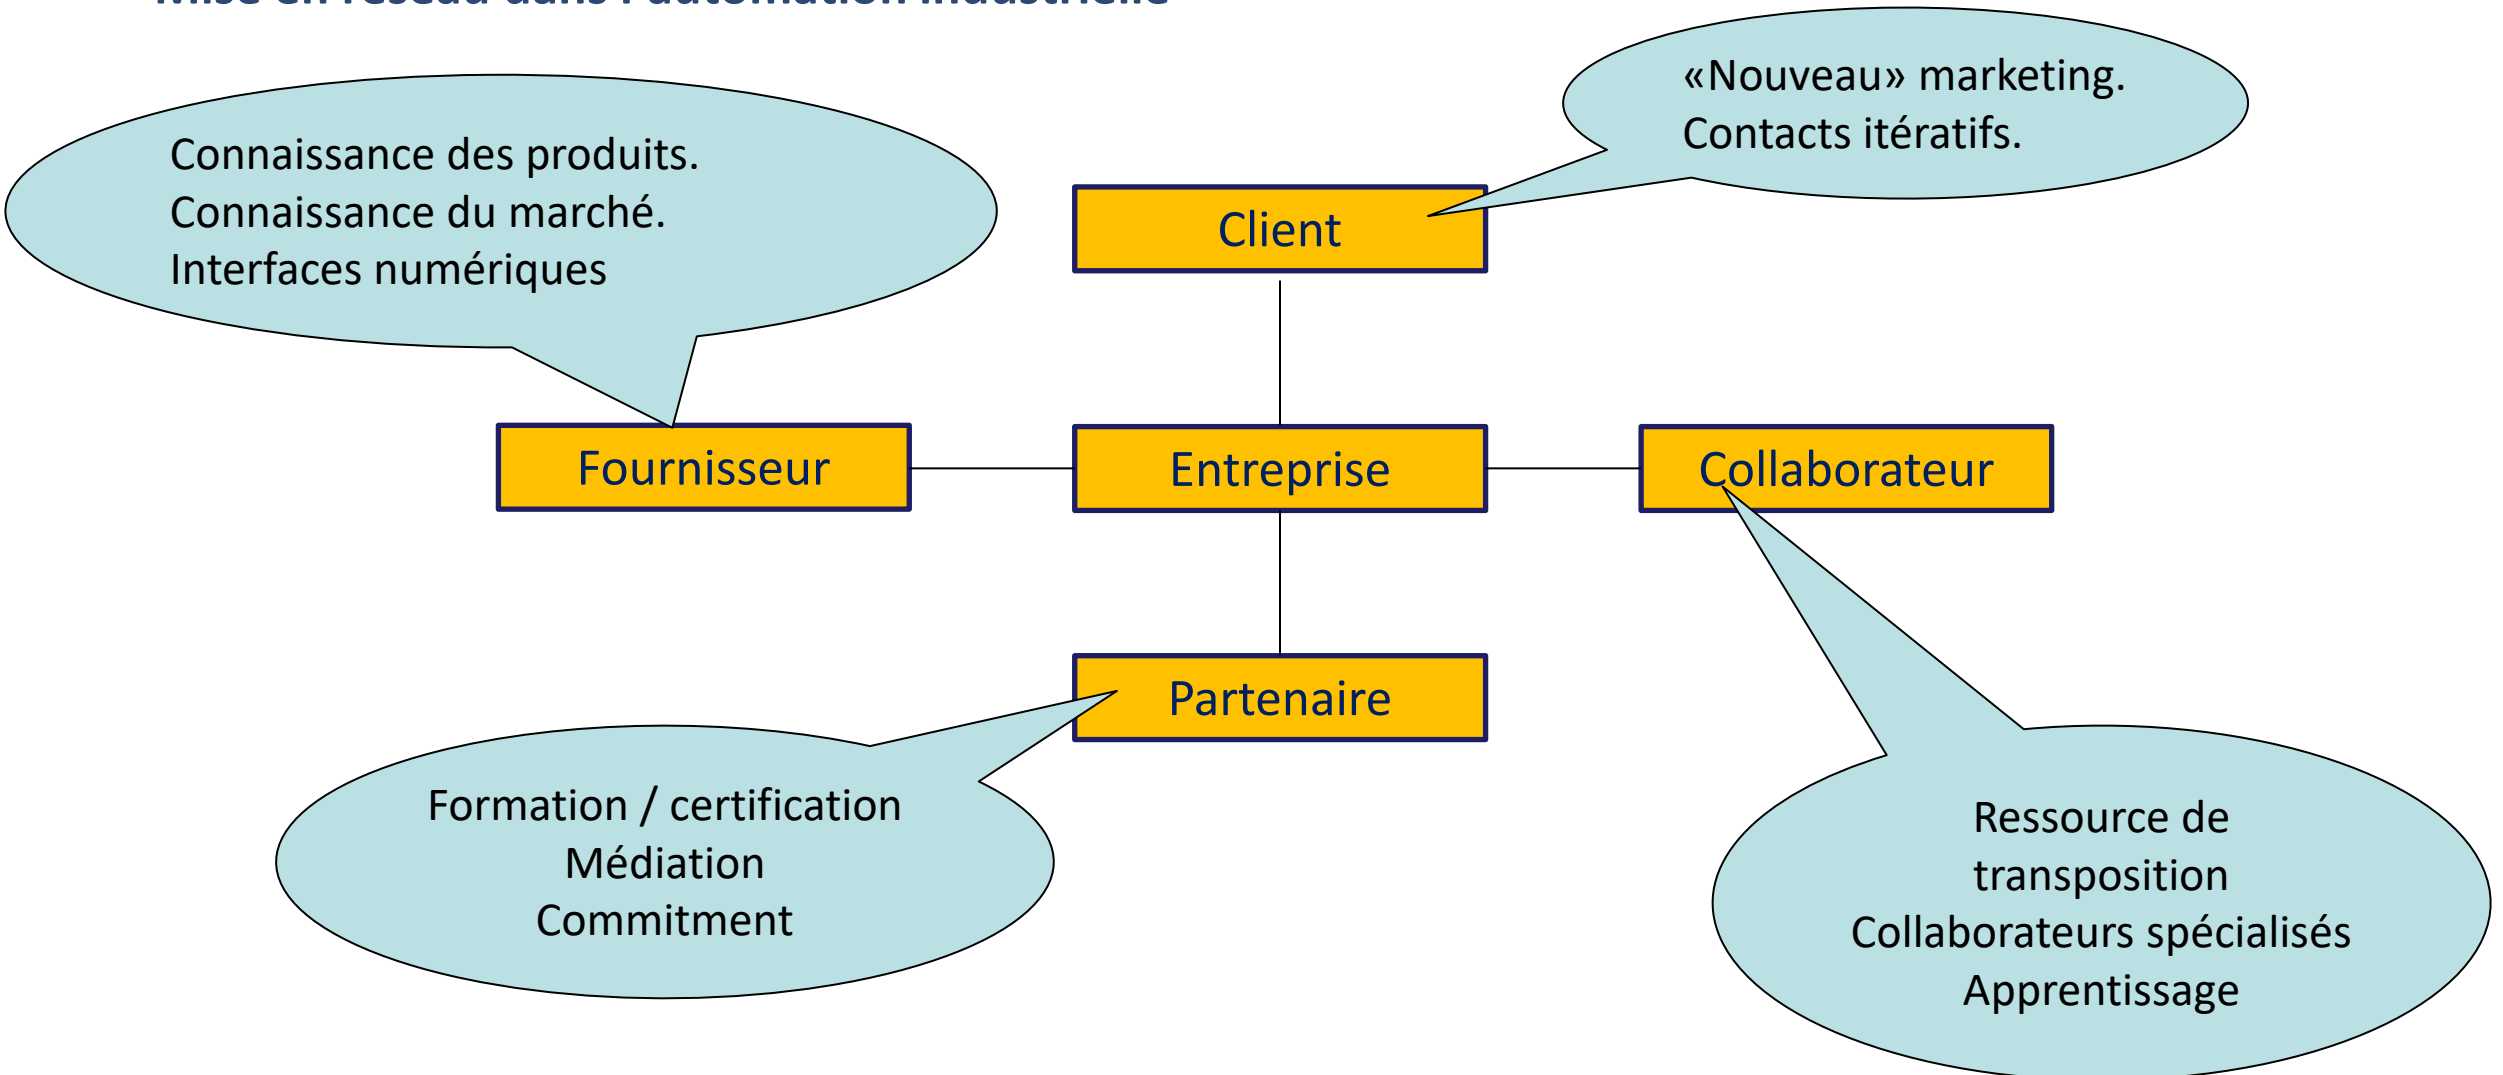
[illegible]

Connaissance des produits.
Connaissance du marché.
Interfaces numériques

«Nouveau» marketing.
Contacts itératifs.

Client

Fournisseur

Entreprise

Collaborateur

Partenaire

Formation / certification
Médiation
Commitment

Ressource de transposition
Collaborateurs spécialisés
Apprentissage